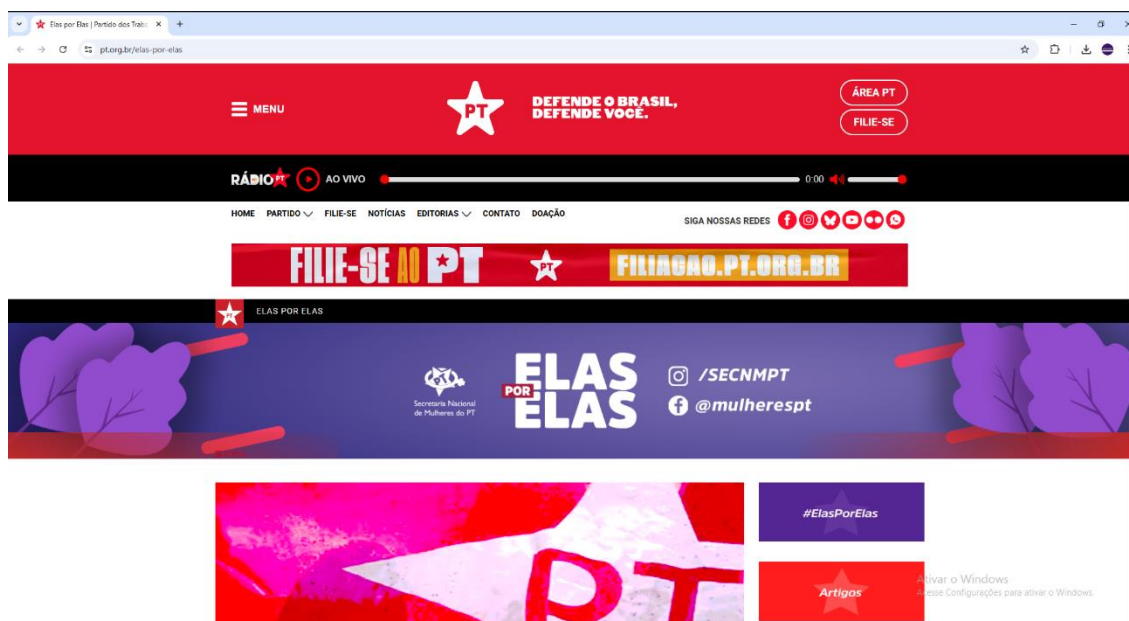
Elas por Elas | Partido dos Trab ×  +

pt.org.br/elas-por-elas

MENU

PT

DEFENDE O BRASIL, DEFENDE VOCÊ.

ÁREA PT

FILIE-SE

RÁDIO PT

AO VIVO

0:00

HOME PARTIDO FILIE-SE NOTÍCIAS EDITORIAS CONTATO DOAÇÃO

SIGA NOSSAS REDES

FILIE-SE AO PT

PT

FILIACAO.PT.ORG.BR

ELAS POR ELAS

Secretaria Nacional de Mulheres do PT

ELAS POR ELAS

/SECNMPT

@mulherespt

PT

#ElasPorElas

Artigos

Ativar o Windows
Acesse Configurações para ativar o Windows.